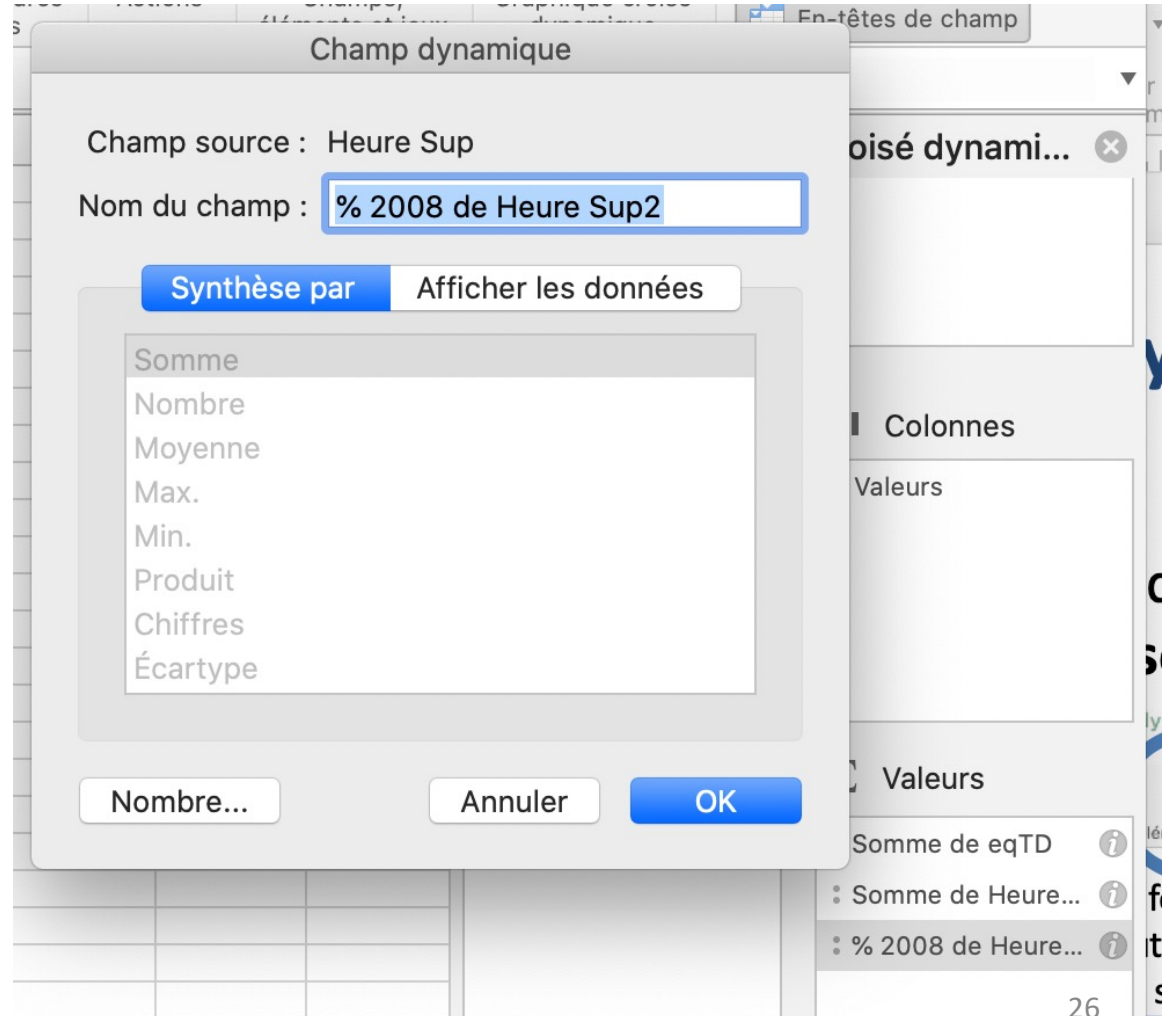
En-têtes de champ

Champ dynamique

Champ source : Heure Sup

Nom du champ : % 2008 de Heure Sup2

Synthèse par | Afficher les données

Somme
Nombre
Moyenne
Max.
Min.
Produit
Chiffres
Écartype

Nombre... | Annuler | OK

oisé dynami...

Colonnes

Valeurs

Valeurs

Somme de eqTD
Somme de Heure...
% 2008 de Heure...

26